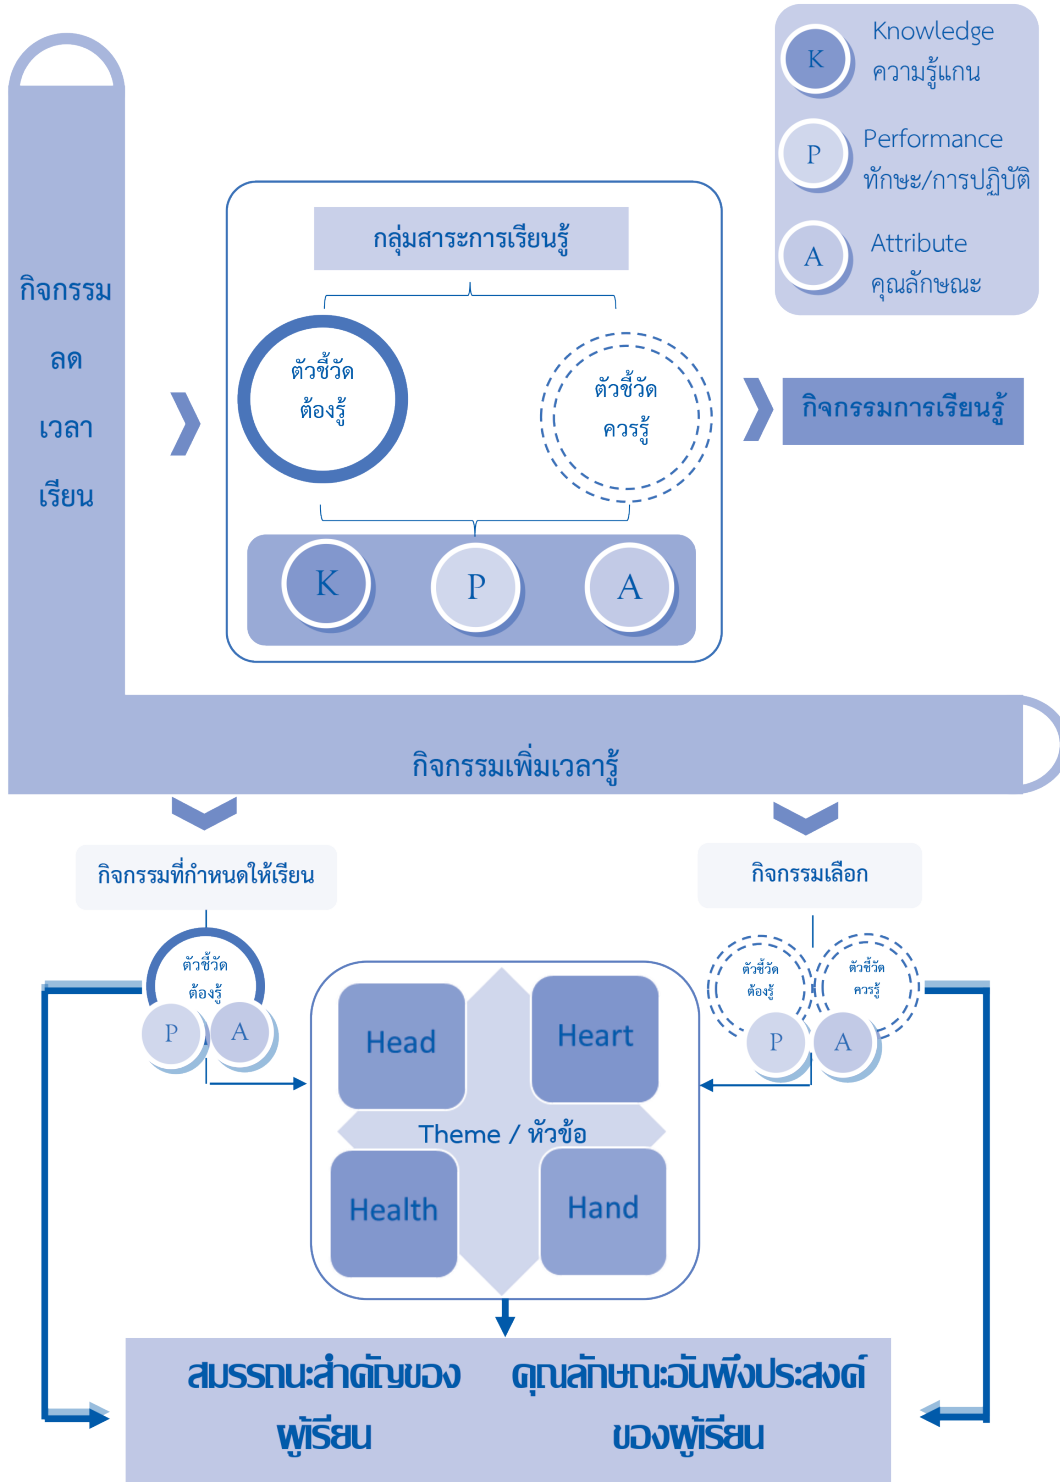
K Knowledge ความรู้แกน

P Performance ทักษะ/การปฏิบัติ

A Attribute คุณลักษณะ

กิจกรรม ลด เวลา เรียน

กลุ่มสาระการเรียนรู้

ตัวชี้วัด ต้องรู้

ตัวชี้วัด ควรรู้

K P A

กิจกรรมการเรียนรู้

กิจกรรมเพิ่มเวลารู้

กิจกรรมที่กำหนดให้เรียน

กิจกรรมเลือก

ตัวชี้วัด ต้องรู้

P A

ตัวชี้วัด ต้องรู้

ตัวชี้วัด ควรรู้

P A

Head

Heart

Theme / หัวข้อ

Health

Hand

สมรรถนะสำคัญของผู้เรียน

คุณลักษณะอันพึงประสงค์ของผู้เรียน